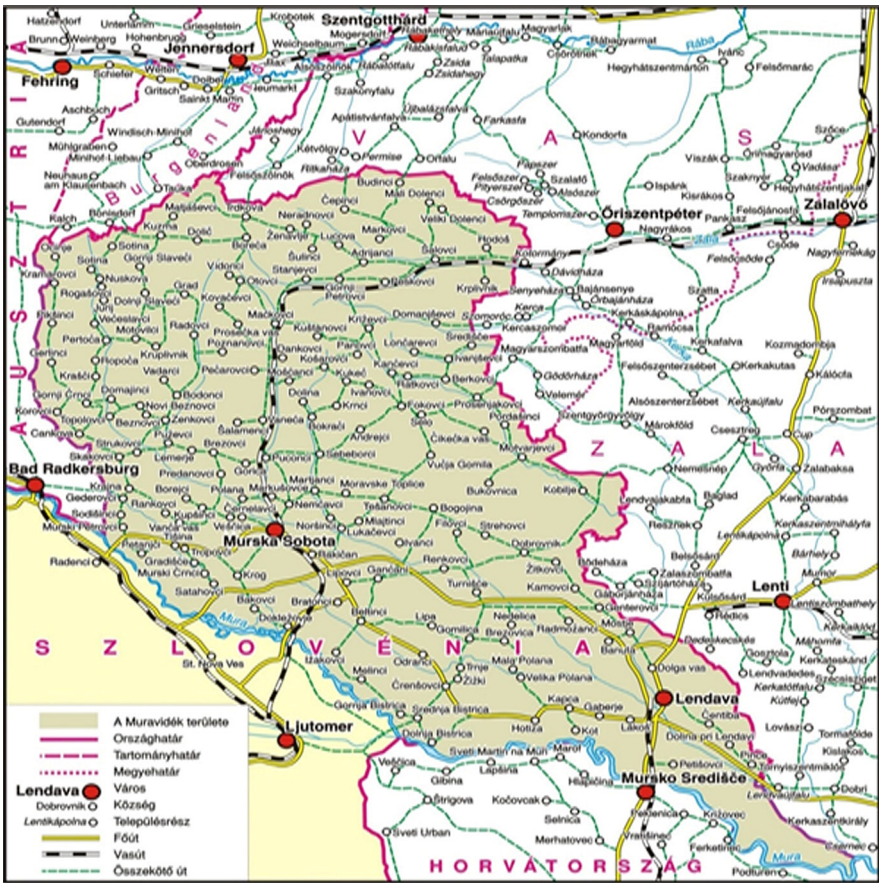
Hatzendorf
Unterlamm
Grieselstein
Krobotek
Szentgotthárd
Brunn
Weinberg
Hohenbrugg
Jennersdorf
Mogersdorf
Rábakethely
Manaufalu
Magyarlak
Rábagyarmat
Rába
Ivánc
Weichselbaum
Rábakisfalu
Csörötnek
Fehring
Schiefer
Weiten
Alsószölnök
Rábatótfalu
Zsida
Hegyhátszentmárton
Felsőmarác
Gritsch
Doiber
Sankt Martin
Neumarkt
Zsidahegy
Aschbuch
Szakonyfalu
Gutendorf
Windisch-Minihof
Újbalázsfalva
Farkasfa
Apátistvánfalva
Mühlgraben
Minihof-Liebau
Jánoshegy
Burgenland
V
A
S
Kondorfa
Szőce
Oberdrosen
Kétvölgy
Permise
Orfalu
Viszák
Őrimagyarósd
Vadása
Neuhaus am Klausenbach
Felsőszölnök
Ritkaháza
Papszer
Szalafő
Szaknyér
Hegyhátszentjakab
Tauka
Budinci
Felsőszer
Pityerszer
Alsószer
Ispánk
Kisrákos
Kalch
Bonisdorf
Čepinci
Mali Dolenci
Csörgőszer
Templomszer
Őriszentpéter
Pankasz
Felsőjánosfa
Zalalövő
Matjaševci
Trdkova
Neradnovci
Veliki Dolenci
Nagyrákos
Kuzma
Ženavlje
Lucova
Markovci
Hodoš
Kotormány
Csöde
Kerkafalva
Nagyfernekág
Dolič
Šulinci
Šalovci
Felsőcsöde
Irsapuszta
Sotina
Gornji Slaveči
Boreča
Adrijanci
Krplivnik
Dávidháza
Kramarovci
Vidonci
Stanjevci
Gornji Petrovci
Senyeháza
Bajánsenye
Őrbajánháza
Szatta
Nuskova
Grad
Otovci
Peskovci
Kerca
Kerkáskápolna
Rogašovci
Dolnji Slaveči
Kovačevci
Mačkovci
Križevci
Domanjševci
Szomoróc
Ramocsa
Ficinci
Večeslavci
Radovci
Prosečka vas
Kuštanovci
Središče
Kercaszomor
Motovilci
Poznanovci
Pančovci
Lončarevci
Magyarszombatfa
Magyarföld
Kerkafalva
Kozmadombja
Pertoča
Kruplivnik
Dankovci
Košarovci
Ivanjševci
Kerka
Gerlinci
Ropoča
Pečarovci
Moščanci
Kančevci
Felsőszenterzsébet
Kerkakutas
Kálócfa
Krašči
Vadarci
Kukeč
Ratkovci
Gödörháza
Gornji Črnci
Domajinci
Bodonci
Dolina
Ivanovci
Berkovci
Velemér
Alsószenterzsébet
Kerkaújfalu
Korovci
Novi Beznovci
Fokovci
Prosenjakovci
Topolovci
Beznovci
Krnci
Selo
Pordašinci
Szentgyörgyvölgy
Márokföld
Pórszombat
Cankova
Puževci
Šalamenci
Vaneča
Bokrači
Andrejci
Čikečka vas
Csesztreg
Zsup
Z
A
L
A
Skakovci
Strukovci
Brezovci
Motvarjevci
Lemerje
Sebeborci
Vučja Gomila
Nemesnép
Gyűrűs
Zalabaksa
Bad Radkersburg
Krajna
Predanovci
Gorica
Martjanci
Moravske Toplice
Kobilje
Lendvajakabfa
Baglad
Kerkabarabás
Gederovci
Borejci
Polana
Markišavci
Tešanovci
Bukovnica
Rankovci
Kupšinci
Černelavci
Bogojina
Rezinek
Kerkaszentmiklós
Murski Petrovci
Vanča vas
Nemčavci
Fokovci
Strehovci
Lentikápolna
Petanjci
Tišina
Murska Sobota
Noršinci
Mlajtinci
Lukačevci
Dobrovnik
Bödeháza
Bárhely
Tropovci
Ivanci
Žitkovci
Zalaszombatfa
Murnor
Radenci
Gradišče
Rakičan
Renkovci
Szijártóháza
Murski Črnci
Krog
Lipovci
Gančani
Turnišče
Kamovci
Gáborjánháza
Lenti
Lentiszombathely
Satahovci
Bakovci
Beltinci
Genterovci
Külsősárd
Bratonci
Lipa
Nedelica
Radmožanci
Rédics
Kerkaskeid
Mura
Dokležovje
Gomilica
Brezovica
Mostje
Banuta
Dedeskecskés
Máhomfa
S
Z
L
O
V
É
N
I
A
Gosztola
Kerkateskánd
St. Nova Ves
Ižakovci
Melinci
Odranci
Trnje
Mala Polana
Dolga vas
Lendvadedes
Szécsisziget
Črenšovci
Žižki
Velika Polana
Lendava
Kerkatótfalu
Kútfej
Gornja Bistrica
Srednja Bistrica
Kapca
Gaberje
Čentiba
Lovászi
Tormafölde
A Muravidék területe
Országhatár
Tartományhatár
Megyehatár
Ljutomer
Dolnja Bistrica
Hotiza
Kot
Lakos
Dolina pri Lendavi
Kislakos
Pince
Tornyiszentmiklós
Lendava
Dobrovnik
Lentikápolna
Város
Község
Településrész
Veščica
Sveti Martin na Muri
Mursko Središće
Marof
Hlapčina
Gibina
Lapšina
Lendvaújfalu
Dobri
Főút
Vasút
Összekötő út
Štrigova
Kočovcak
Selnica
Peklenica
Križovec
Kerkaszentkirály
Sveti Urban
Merhatovec
Vratišinec
Petišovci
Ferketinec
Mura
Csernec
Podturen
HORVÁTORSZÁG
A
U
S
Z
T
R
I
A